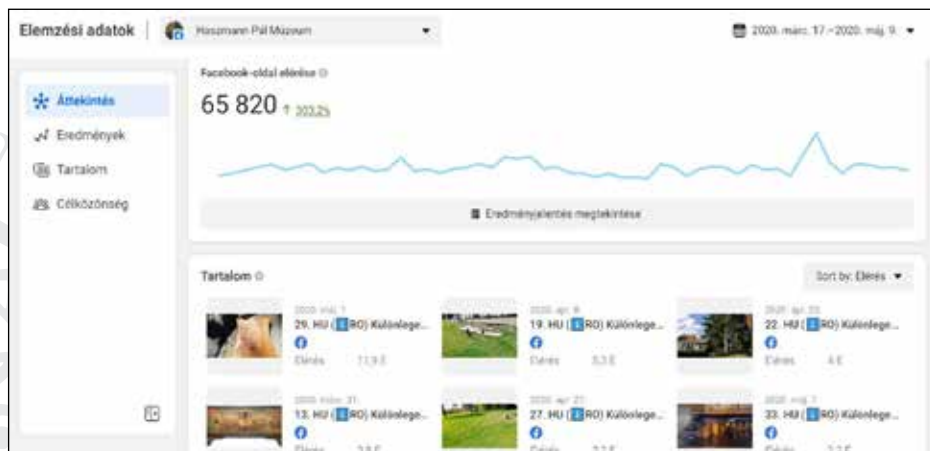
Elemzési adatok | Haszmann Pál Múzeum

2020. márc. 17. – 2020. máj. 9.

Áttekintés
Eredmények
Tartalom
Célközönség

Facebook-oldal elérése
65 820 ↑ 303,2%

Eredményjelentés megtekintése

Tartalom

Sort by: Elérés

2020. máj. 1.
29. HU (RO) Különlege...
Elérés 11,9 E

2020. ápr. 8.
19. HU (RO) Különlege...
Elérés 5,3 E

2020. ápr. 22.
22. HU (RO) Különlege...
Elérés 4 E

2020. márc. 31.
13. HU (RO) Különlege...
Elérés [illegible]

2020. ápr. 27.
27. HU (RO) Különlege...
Elérés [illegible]

2020. máj. 7.
33. HU (RO) Különlege...
Elérés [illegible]